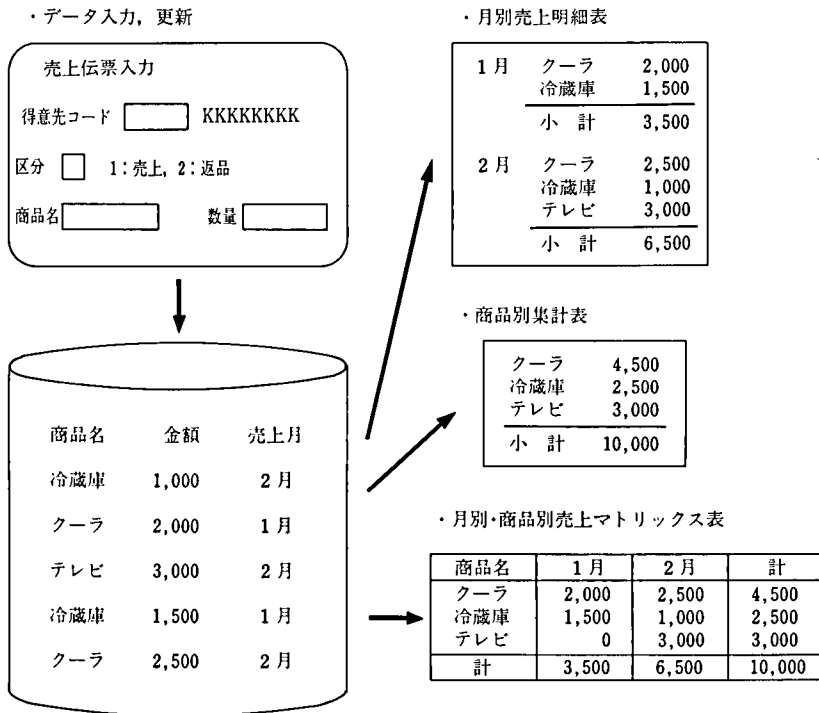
・データ入力，更新

売上伝票入力

得意先コード KKKKKKKK

区分 1：売上，2：返品

商品名 数量

| 商品名 | 金額 | 売上月 |
|---|---|---|
| 冷蔵庫 | 1,000 | 2月 |
| クーラ | 2,000 | 1月 |
| テレビ | 3,000 | 2月 |
| 冷蔵庫 | 1,500 | 1月 |
| クーラ | 2,500 | 2月 |

・月別売上明細表

| | | |
|---|---|---|
| 1月 | クーラ | 2,000 |
| | 冷蔵庫 | 1,500 |
| | 小　計 | 3,500 |
| 2月 | クーラ | 2,500 |
| | 冷蔵庫 | 1,000 |
| | テレビ | 3,000 |
| | 小　計 | 6,500 |

・商品別集計表

| | |
|---|---|
| クーラ | 4,500 |
| 冷蔵庫 | 2,500 |
| テレビ | 3,000 |
| 小　計 | 10,000 |

・月別・商品別売上マトリックス表

| 商品名 | 1月 | 2月 | 計 |
|---|---|---|---|
| クーラ | 2,000 | 2,500 | 4,500 |
| 冷蔵庫 | 1,500 | 1,000 | 2,500 |
| テレビ | 0 | 3,000 | 3,000 |
| 計 | 3,500 | 6,500 | 10,000 |